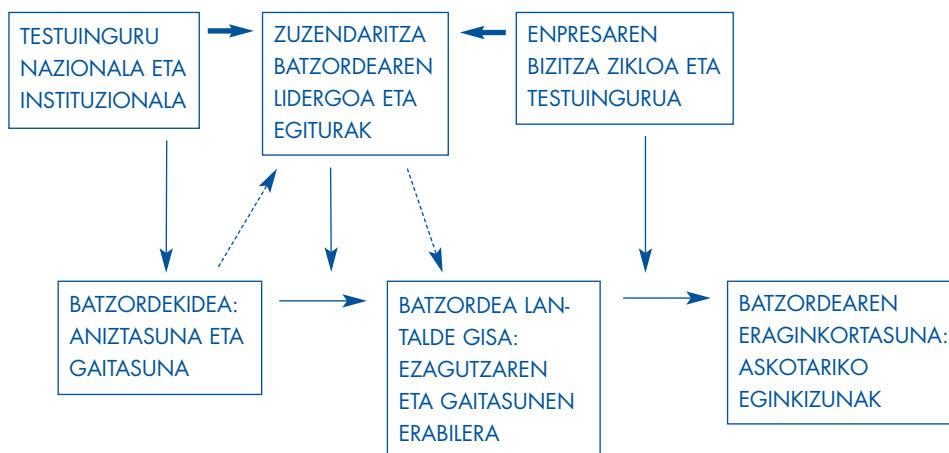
TESTUINGURU NAZIONALA ETA INSTITUZIONALA

ZUZENDARITZA BATZORDEAREN LIDERGOA ETA EGITURAK

ENPRESAREN BIZITZA ZIKLOA ETA TESTUINGURUA

BATZORDEKIDEA: ANIZTASUNA ETA GAITASUNA

BATZORDEA LANTALDE GISA: EZAGUTZAREN ETA GAITASUNEN ERABILERA

BATZORDEAREN ERAGINKORTASUNA: ASKOTARIKO EGINKIZUNAK